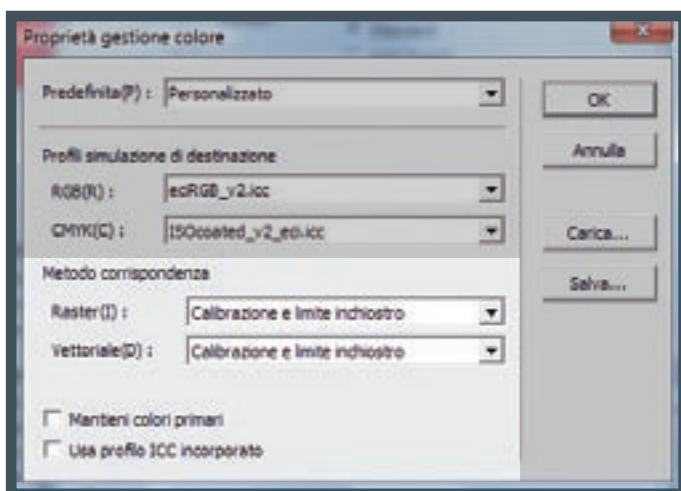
Proprietà gestione colore

Predefinita(P) : Personalizzato

OK

Annulla

Profili simulazione di destinazione

RGB(R) : eciRGB_v2.icc

CMYK(C) : ISOcoated_v2_eci.icc

Carica...

Salva...

Metodo corrispondenza

Raster(I) : Calibrazione e limite inchiostro

Vettoriale(D) : Calibrazione e limite inchiostro

Mantieni colori primari

Usa profilo ICC incorporato